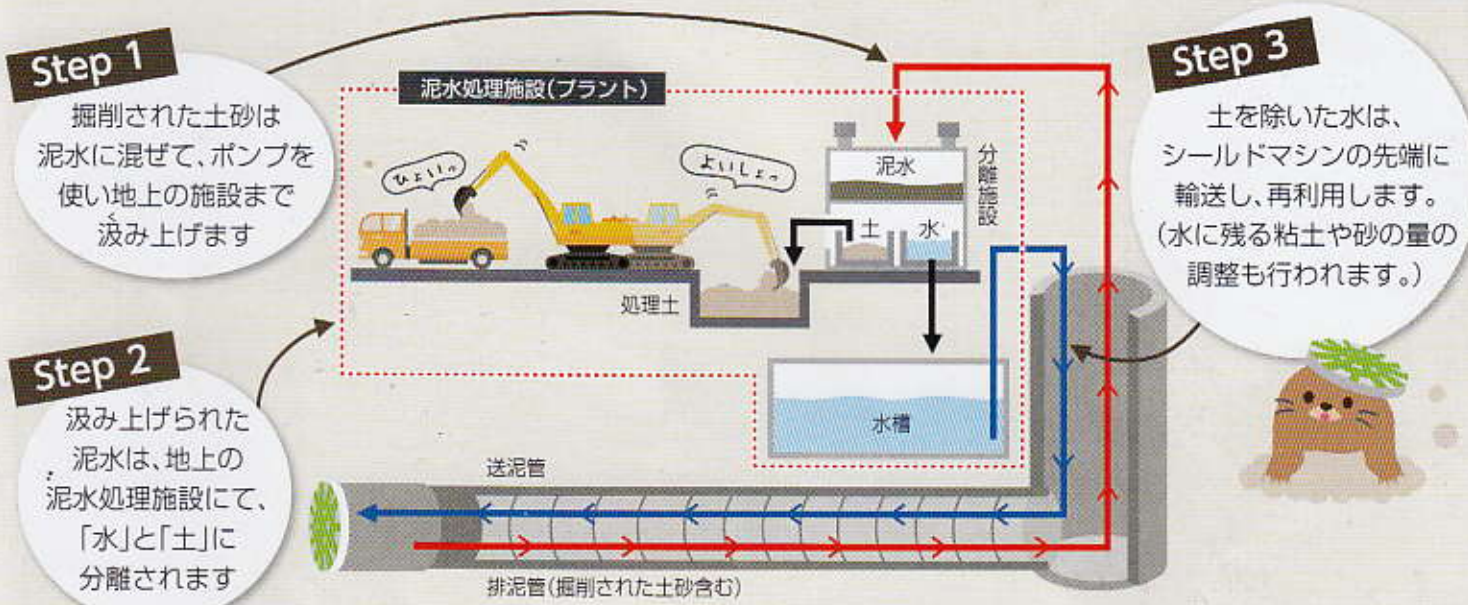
Step 1
掘削された土砂は泥水に混ぜて、ポンプを使い地上の施設まで汲み上げます

Step 2
汲み上げられた泥水は、地上の泥水処理施設にて、「水」と「土」に分離されます

Step 3
土を除いた水は、シールドマシンの先端に輸送し、再利用します。(水に残る粘土や砂の量の調整も行われます。)

泥水処理施設(プラント)

ひょいっ

よいしょっ

泥水

分離施設

土

水

処理土

水槽

送泥管

排泥管(掘削された土砂含む)